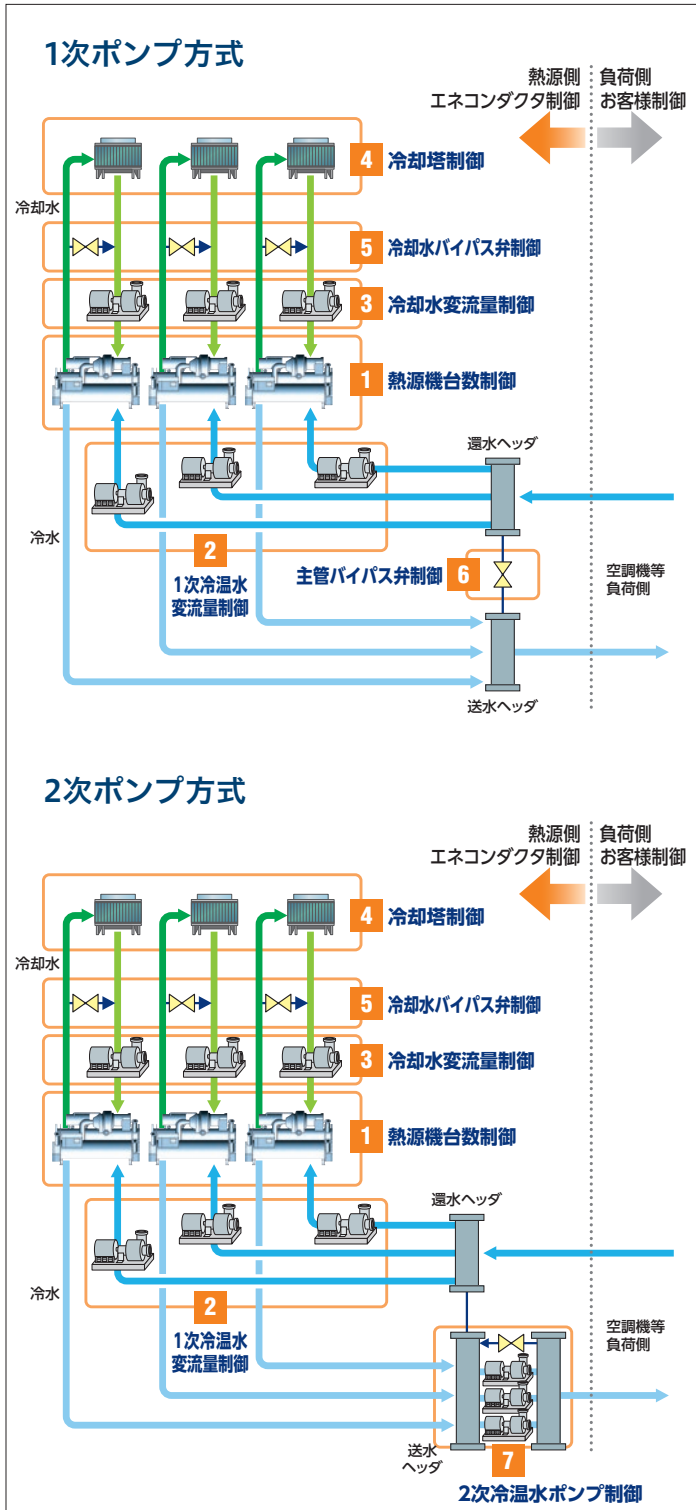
1次ポンプ方式

熱源側
エネコンダクタ制御

負荷側
お客様制御

4 冷却塔制御

冷却水

5 冷却水バイパス弁制御

3 冷却水変流量制御

1 熱源機台数制御

還水ヘッダ

冷水

2
1次冷温水
変流量制御

主管バイパス弁制御 6

空調機等
負荷側

送水ヘッダ

2次ポンプ方式

熱源側
エネコンダクタ制御

負荷側
お客様制御

4 冷却塔制御

冷却水

5 冷却水バイパス弁制御

3 冷却水変流量制御

1 熱源機台数制御

還水ヘッダ

冷水

2
1次冷温水
変流量制御

空調機等
負荷側

送水
ヘッダ

7
2次冷温水ポンプ制御